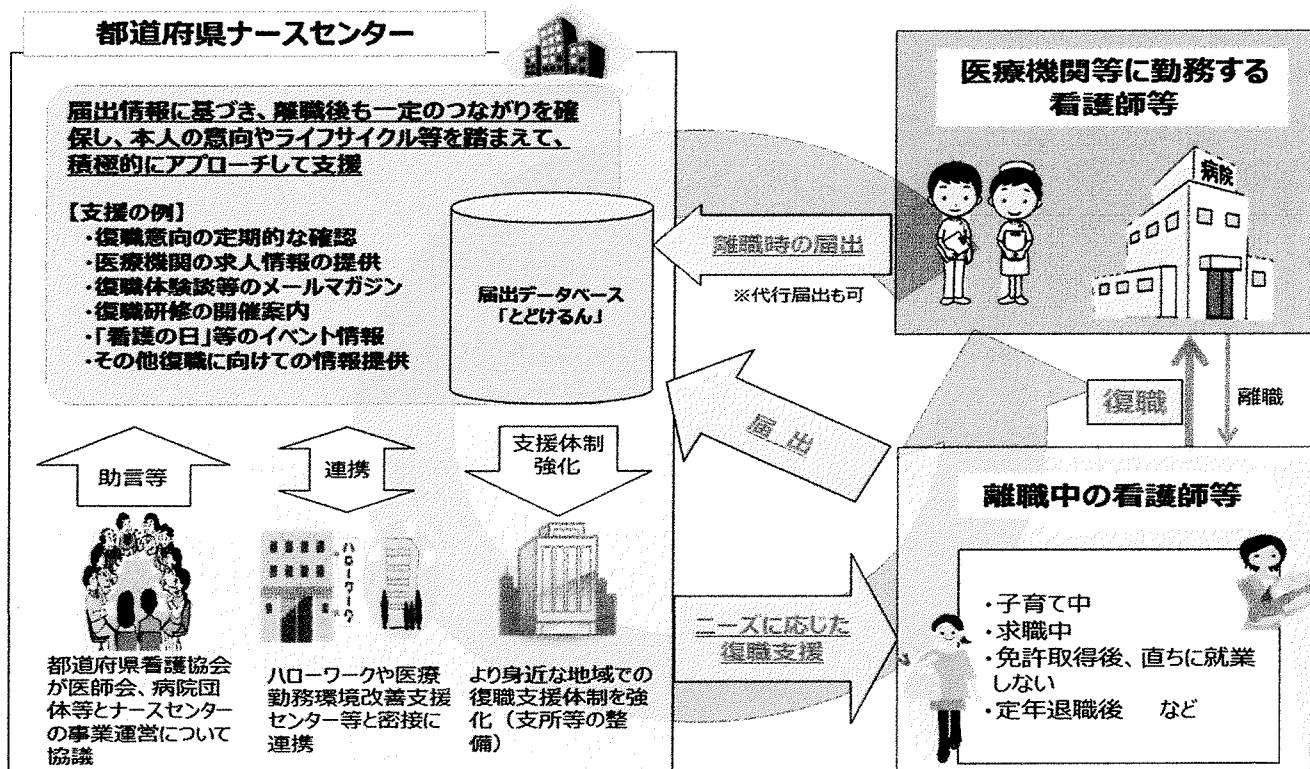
都道府県ナースセンター

届出情報に基づき、離職後も一定のつながりを確保し、本人の意向やライフサイクル等を踏まえて、積極的にアプローチして支援

【支援の例】
・復職意向の定期的な確認
・医療機関の求人情報の提供
・復職体験談等のメールマガジン
・復職研修の開催案内
・「看護の日」等のイベント情報
・その他復職に向けての情報提供

届出データベース
「とどけるん」

医療機関等に勤務する看護師等

病院

離職時の届出

※代行届出も可

復職

離職

届出

助言等

連携

支援体制強化

ハローワーク

都道府県看護協会が医師会、病院団体等とナースセンターの事業運営について協議

ハローワークや医療勤務環境改善支援センター等と密接に連携

より身近な地域での復職支援体制を強化（支所等の整備）

ニーズに応じた復職支援

離職中の看護師等

・子育て中
・求職中
・免許取得後、直ちに就業しない
・定年退職後　など